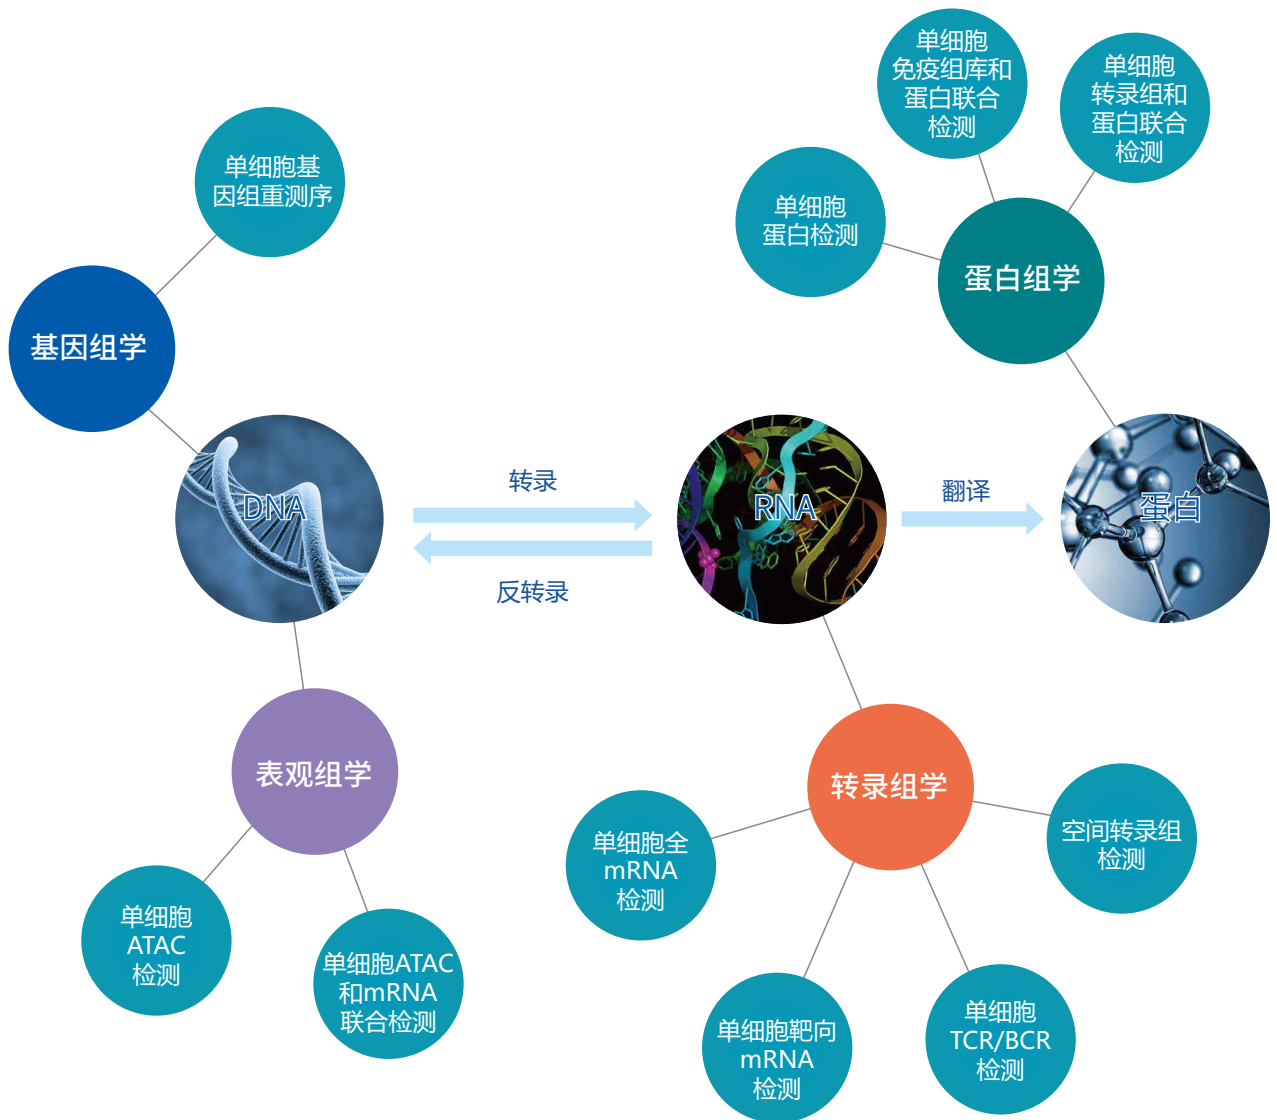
单细胞免疫组库和蛋白联合检测

单细胞转录组和蛋白联合检测

单细胞基因组重测序

单细胞蛋白检测

蛋白组学

基因组学

DNA

转录

反转录

RNA

翻译

蛋白

表观组学

转录组学

单细胞全mRNA检测

空间转录组检测

单细胞ATAC检测

单细胞ATAC和mRNA联合检测

单细胞靶向mRNA检测

单细胞TCR/BCR检测